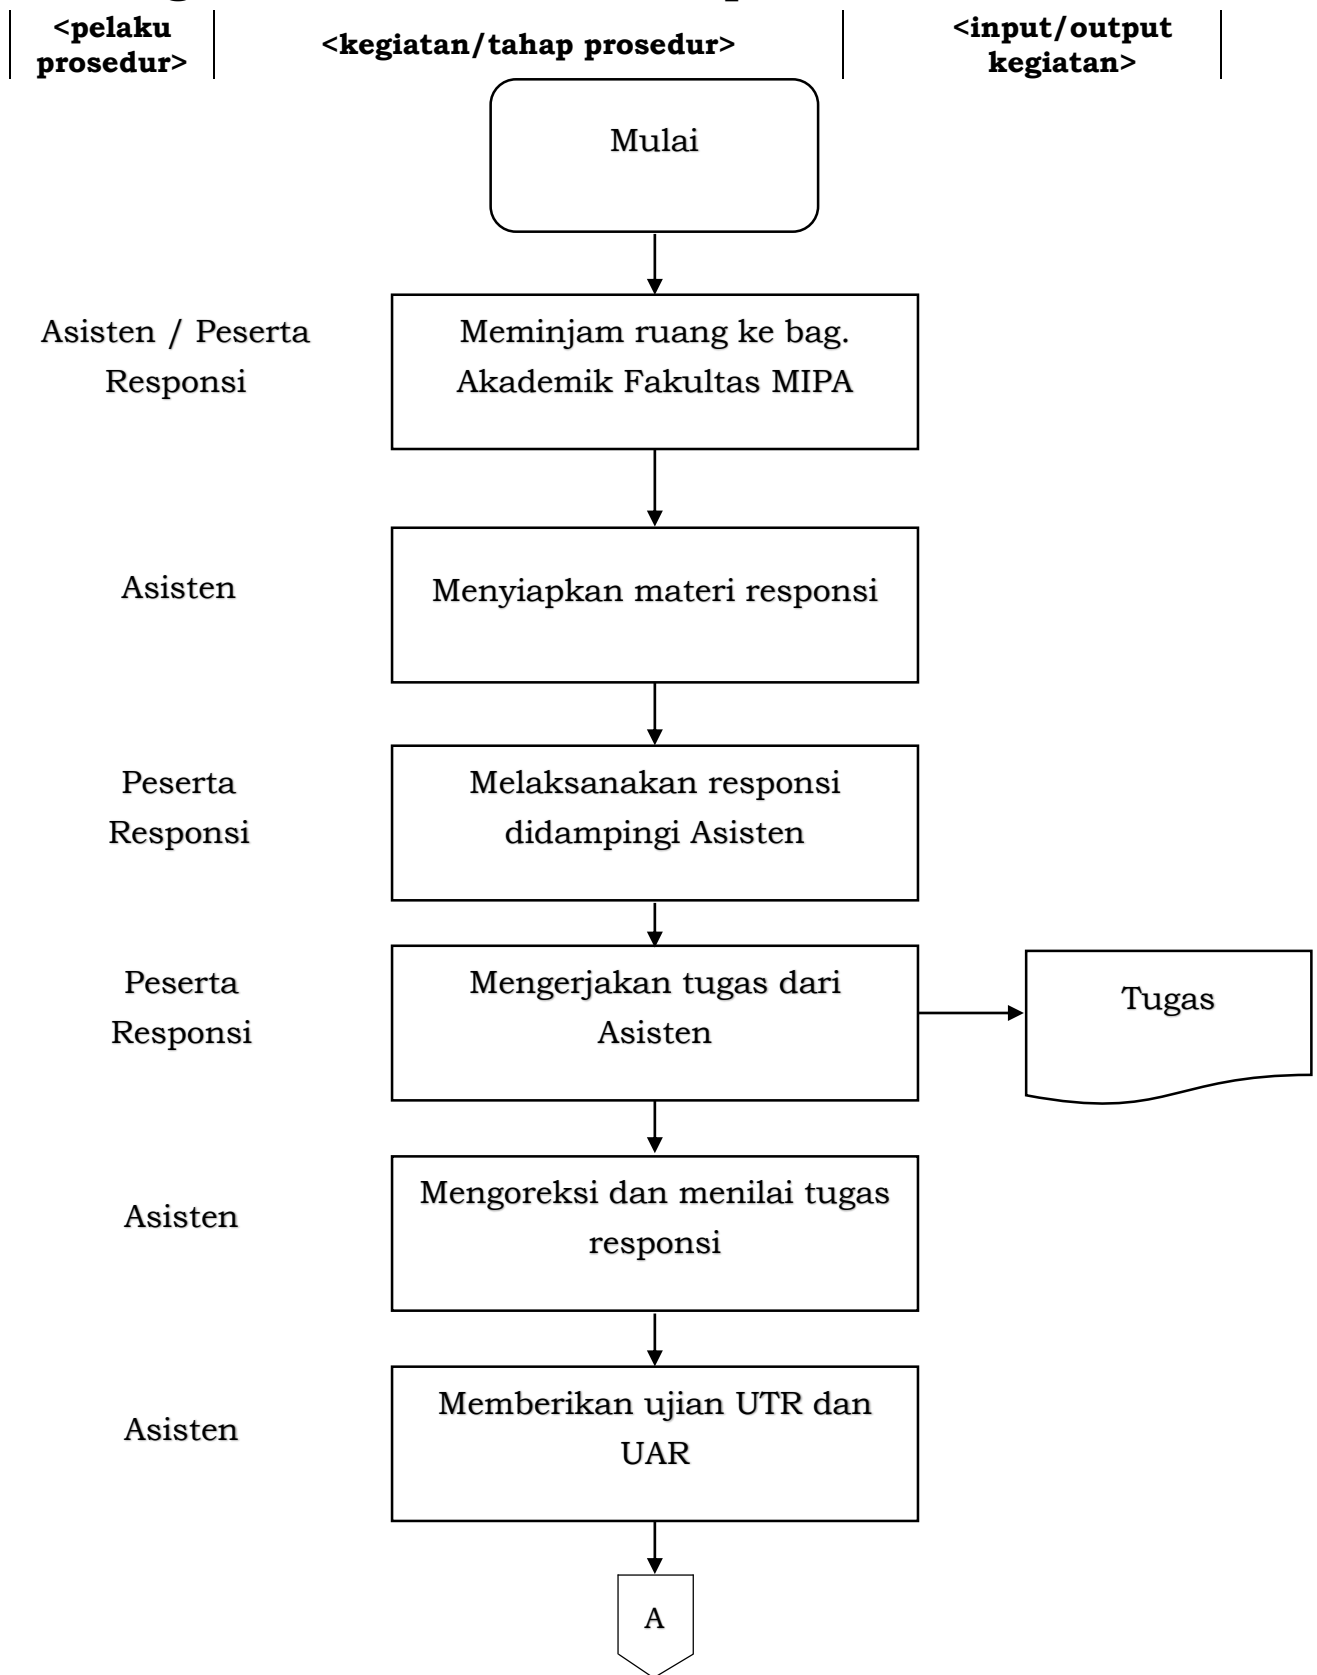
<pelaku prosedur>

<kegiatan/tahap prosedur>

<input/output kegiatan>

Mulai

Asisten / Peserta Responsi

Meminjam ruang ke bag. Akademik Fakultas MIPA

Asisten

Menyiapkan materi responsi

Peserta Responsi

Melaksanakan responsi didampingi Asisten

Peserta Responsi

Mengerjakan tugas dari Asisten

Tugas

Asisten

Mengoreksi dan menilai tugas responsi

Asisten

Memberikan ujian UTR dan UAR

A